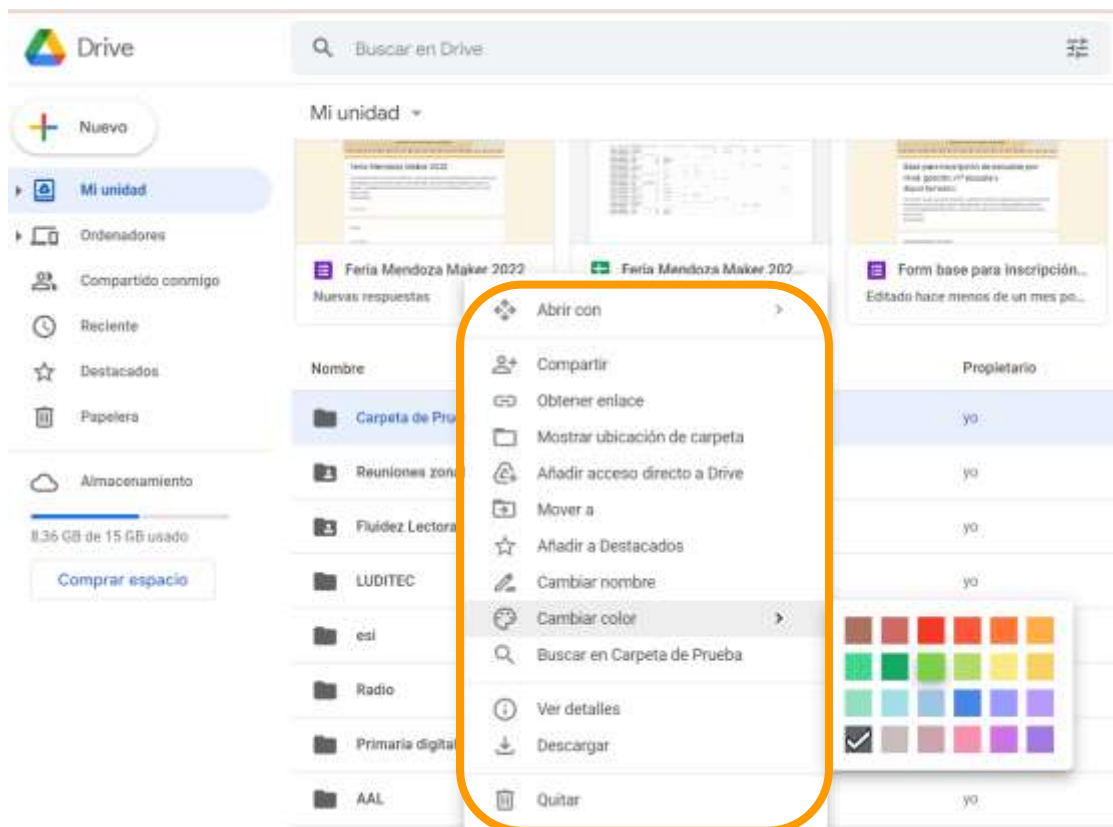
Drive

Buscar en Drive

Nuevo

Mi unidad

Ordenadores

Compartido conmigo

Reciente

Destacados

Papelera

Almacenamiento

8.36 GB de 15 GB usado

Comprar espacio

Mi unidad

Feria Mendoza Maker 2022

Nuevas respuestas

Feria Mendoza Maker 202...

Form base para inscripción...

Editado hace menos de un mes po...

Nombre

Propietario

Carpeta de Pru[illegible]

yo

Reuniones zon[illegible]

yo

Fluidez Lectora

yo

LUDITEC

yo

esi

Radio

Primaria digital

AAL

yo

Abrir con

Compartir

Obtener enlace

Mostrar ubicación de carpeta

Añadir acceso directo a Drive

Mover a

Añadir a Destacados

Cambiar nombre

Cambiar color

Buscar en Carpeta de Prueba

Ver detalles

Descargar

Quitar